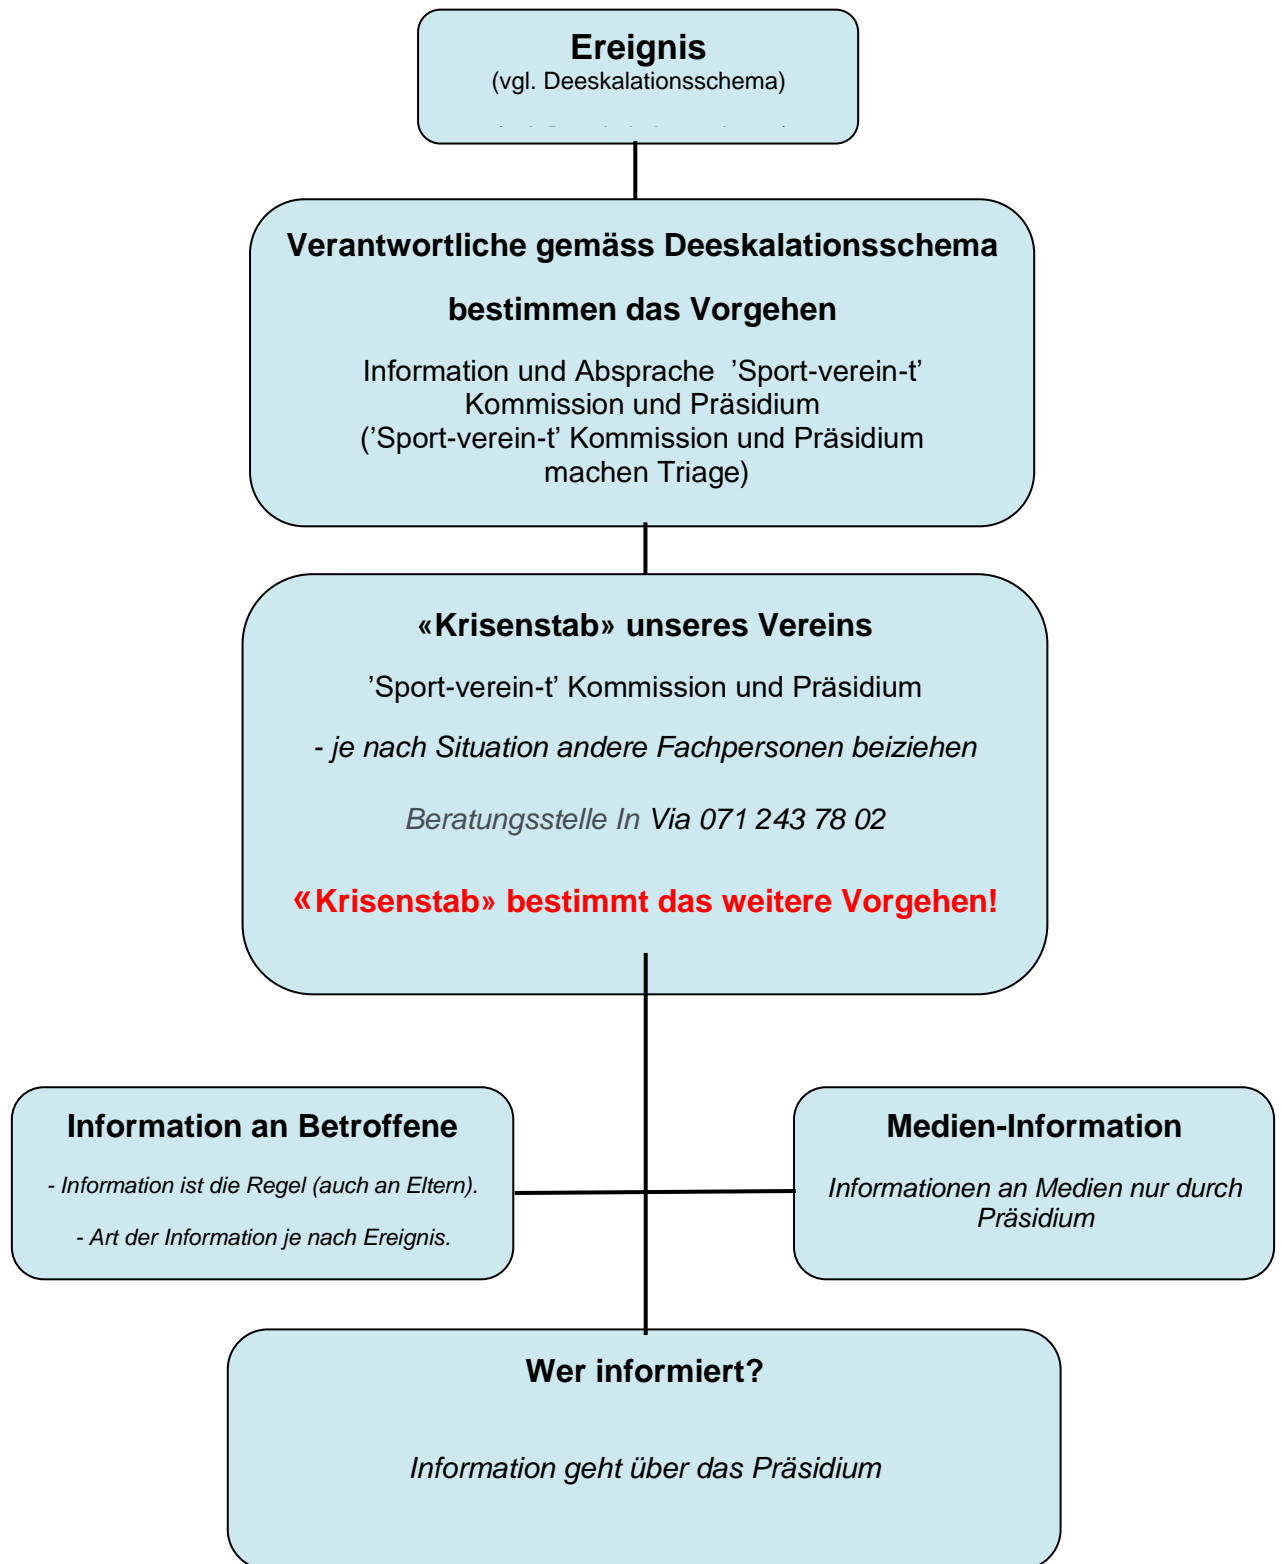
Ereignis
(vgl. Deeskalationsschema)

Verantwortliche gemäss Deeskalationsschema

bestimmen das Vorgehen

Information und Absprache ’Sport-verein-t’ Kommission und Präsidium (’Sport-verein-t’ Kommission und Präsidium machen Triage)

«Krisenstab» unseres Vereins

’Sport-verein-t’ Kommission und Präsidium

- je nach Situation andere Fachpersonen beiziehen

Beratungsstelle In Via 071 243 78 02

«Krisenstab» bestimmt das weitere Vorgehen!

Information an Betroffene

- Information ist die Regel (auch an Eltern).

- Art der Information je nach Ereignis.

Medien-Information

Informationen an Medien nur durch Präsidium

Wer informiert?

Information geht über das Präsidium